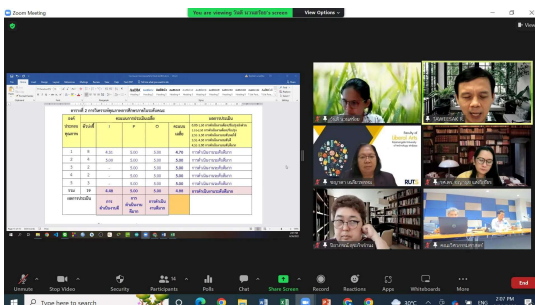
Zoom Meeting

You are viewing วิฬา นวลวัฒน์'s screen

View Options

View

ตารางที่ 2 การวิเคราะห์คุณภาพการศึกษาภายในองค์กรของ

| องค์ประกอบคุณภาพ | ตัวบ่งชี้ | I | P | O | คะแนนเฉลี่ย | ผลการประเมิน |
|---|---|---|---|---|---|---|
| 1 | 8 | 4.51 | 5.00 | 5.00 | 4.79 | การดำเนินงานระดับดีมาก |
| 2 | 4 | 5.00 | 5.00 | 5.00 | 5.00 | การดำเนินงานระดับดีมาก |
| 3 | 3 | - | 5.00 | 5.00 | 5.00 | การดำเนินงานระดับดีมาก |
| 4 | 3 | - | 5.00 | 5.00 | 5.00 | การดำเนินงานระดับดีมาก |
| 5 | 1 | - | 5.00 | 5.00 | 5.00 | การดำเนินงานระดับดีมาก |
| รวม | 19 | 4.46 | 5.00 | 5.00 | 4.86 | การดำเนินงานระดับดีมาก |
| ผลการประเมิน | | การดำเนินงานระดับดีมาก | การดำเนินงานระดับดีมาก | การดำเนินงานระดับดีมาก | | |

RUTS

Unmute Stop Video Security Participants 14 Polls Chat Share Screen Record Reactions Apps Whiteboards More End

Type here to search

30°C

2:07 PM